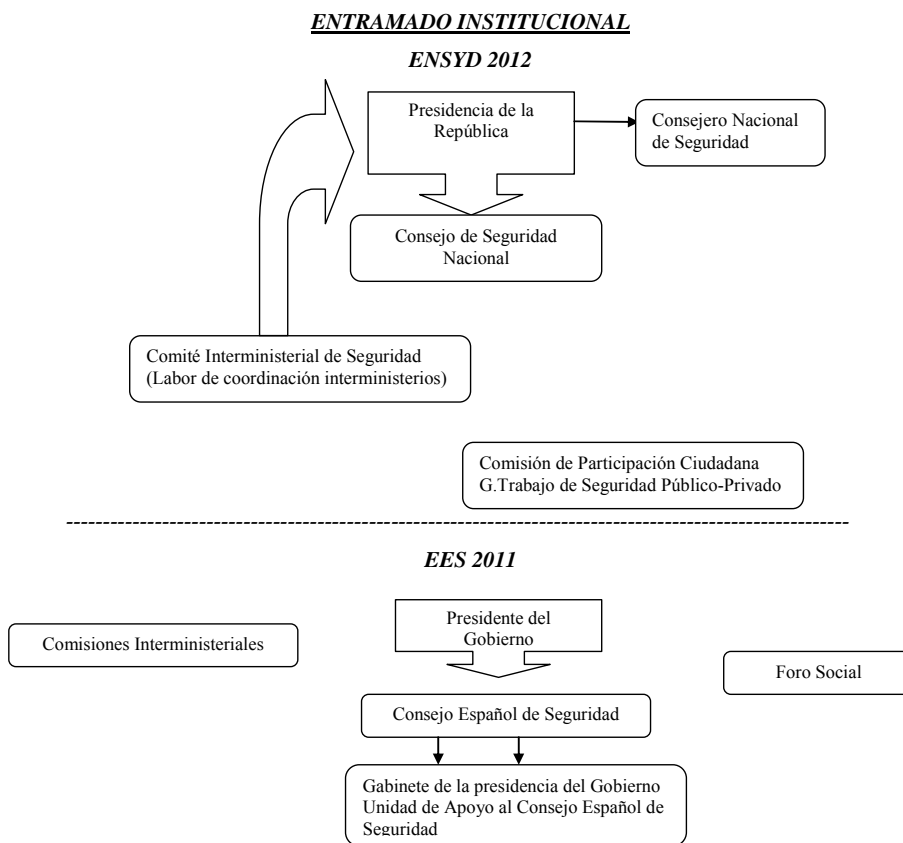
ENTRAMADO INSTITUCIONAL

ENSYD 2012

Presidencia de la República

Consejero Nacional de Seguridad

Consejo de Seguridad Nacional

Comité Interministerial de Seguridad (Labor de coordinación interministerios)

Comisión de Participación Ciudadana
G.Trabajo de Seguridad Público-Privado

EES 2011

Comisiones Interministeriales

Presidente del Gobierno

Foro Social

Consejo Español de Seguridad

Gabinete de la presidencia del Gobierno
Unidad de Apoyo al Consejo Español de Seguridad